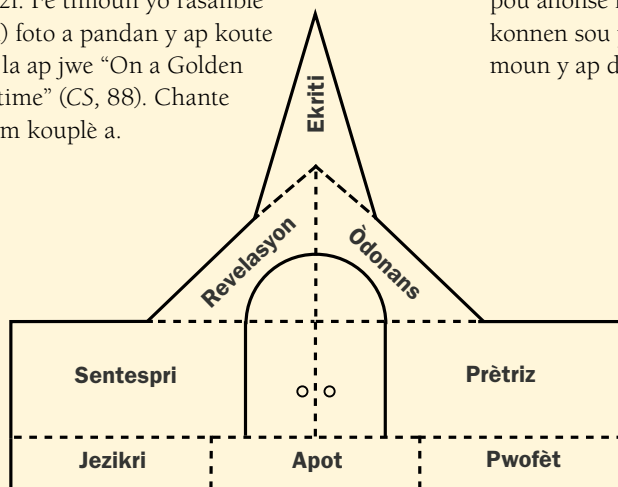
21. Fè timoun yo rasanble ) foto a pandan y ap koute la ap jwe "On a Golden time" (*CS*, 88). Chante m kouplè a.

pou anonse konnen sou moun y ap d

Ekriti

Revelasyon

Òdonans

Sentespri

Prètriz

Jezikri

Apot

Pwofèt